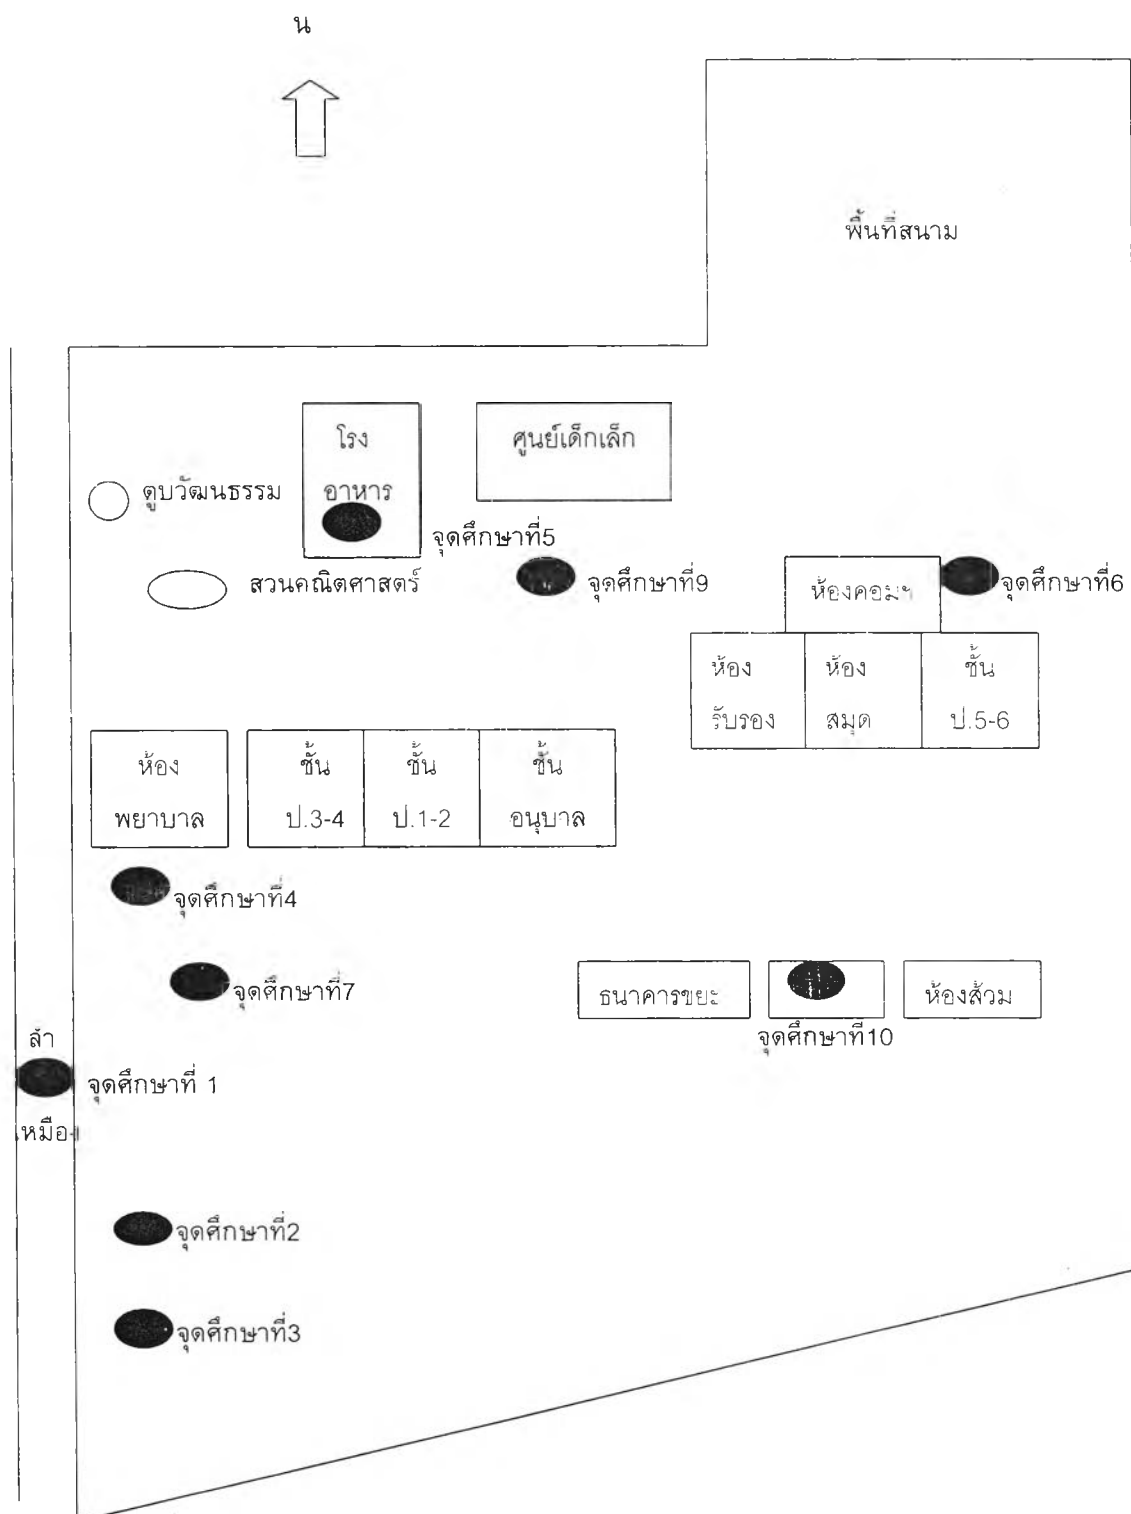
น

พื้นที่สนาม

โรง อาหาร

ศูนย์เด็กเล็ก

ดูบวัฒนธรรม

จุดศึกษาที่5

สวนคณิตศาสตร์

จุดศึกษาที่9

ห้องคอมฯ

จุดศึกษาที่6

| ห้อง รับรอง | ห้อง สมุด | ชั้น ป.5-6 |
|---|---|---|

ห้อง พยาบาล

| ชั้น ป.3-4 | ชั้น ป.1-2 | ชั้น อนุบาล |
|---|---|---|

จุดศึกษาที่4

จุดศึกษาที่7

ธนาคารขยะ

ห้องส้วม

จุดศึกษาที่10

ล้า

จุดศึกษาที่ 1

หมือง

จุดศึกษาที่2

จุดศึกษาที่3